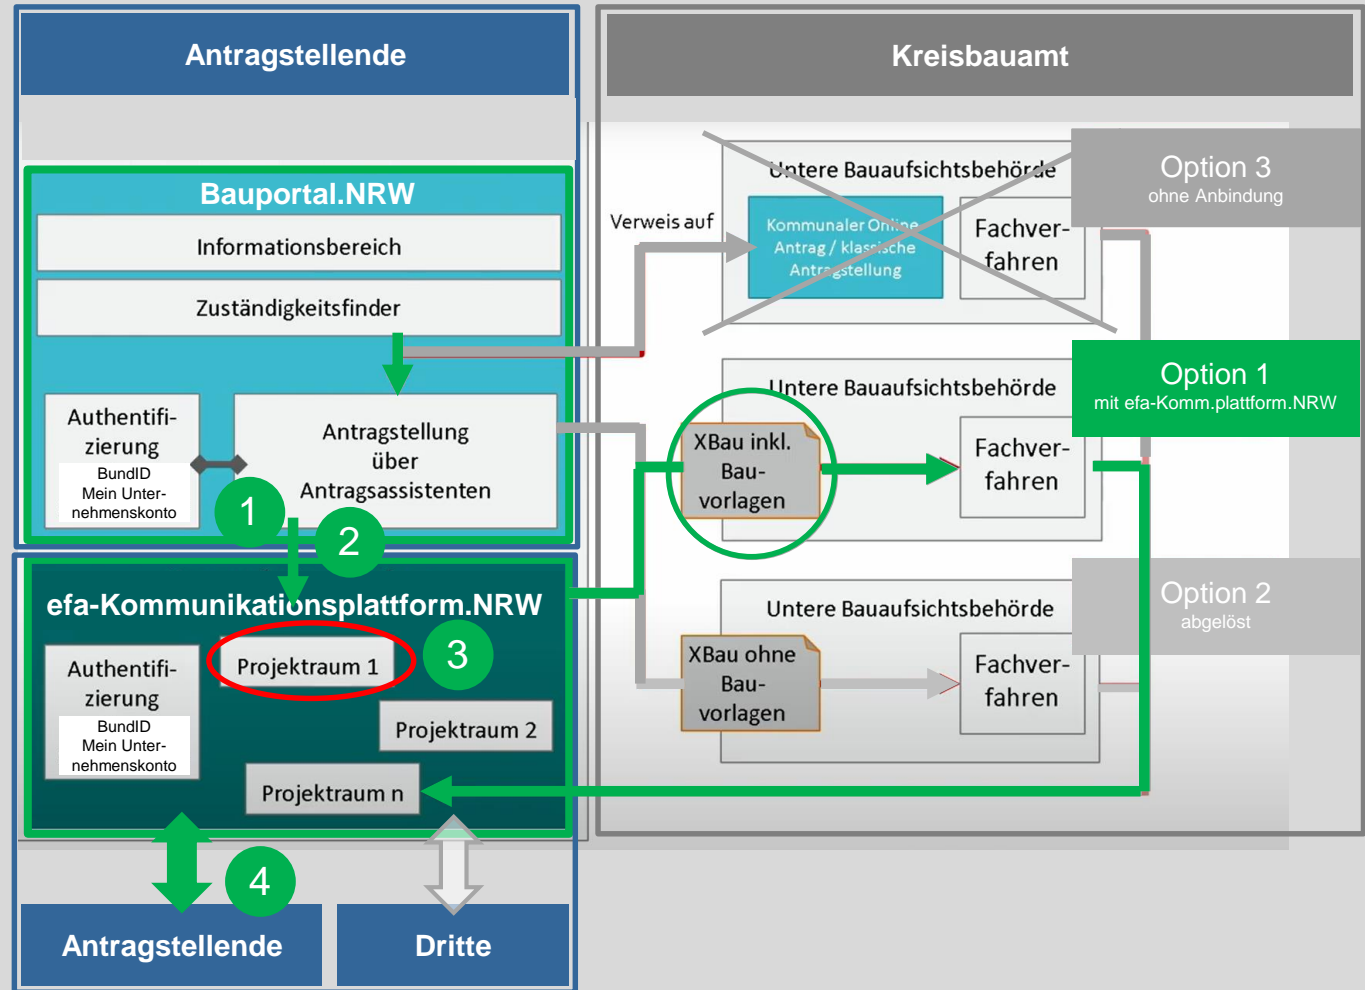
Antragstellende

Kreisbauamt

Bauportal.NRW

Informationsbereich

Zuständigkeitsfinder

Authentifizierung
BundID
Mein Unternehmenskonto

Antragstellung über Antragsassistenten

1

2

Verweis auf

Untere Bauaufsichtsbehörde

Kommunaler Online Antrag / klassische Antragstellung

Fachverfahren

Option 3
ohne Anbindung

Untere Bauaufsichtsbehörde

Option 1
mit efa-Komm.plattform.NRW

XBau inkl. Bauvorlagen

Fachverfahren

efa-Kommunikationsplattform.NRW

Authentifizierung
BundID
Mein Unternehmenskonto

Projektraum 1

3

Projektraum 2

Projektraum n

Untere Bauaufsichtsbehörde

Option 2
abgelöst

XBau ohne Bauvorlagen

Fachverfahren

4

Antragstellende

Dritte